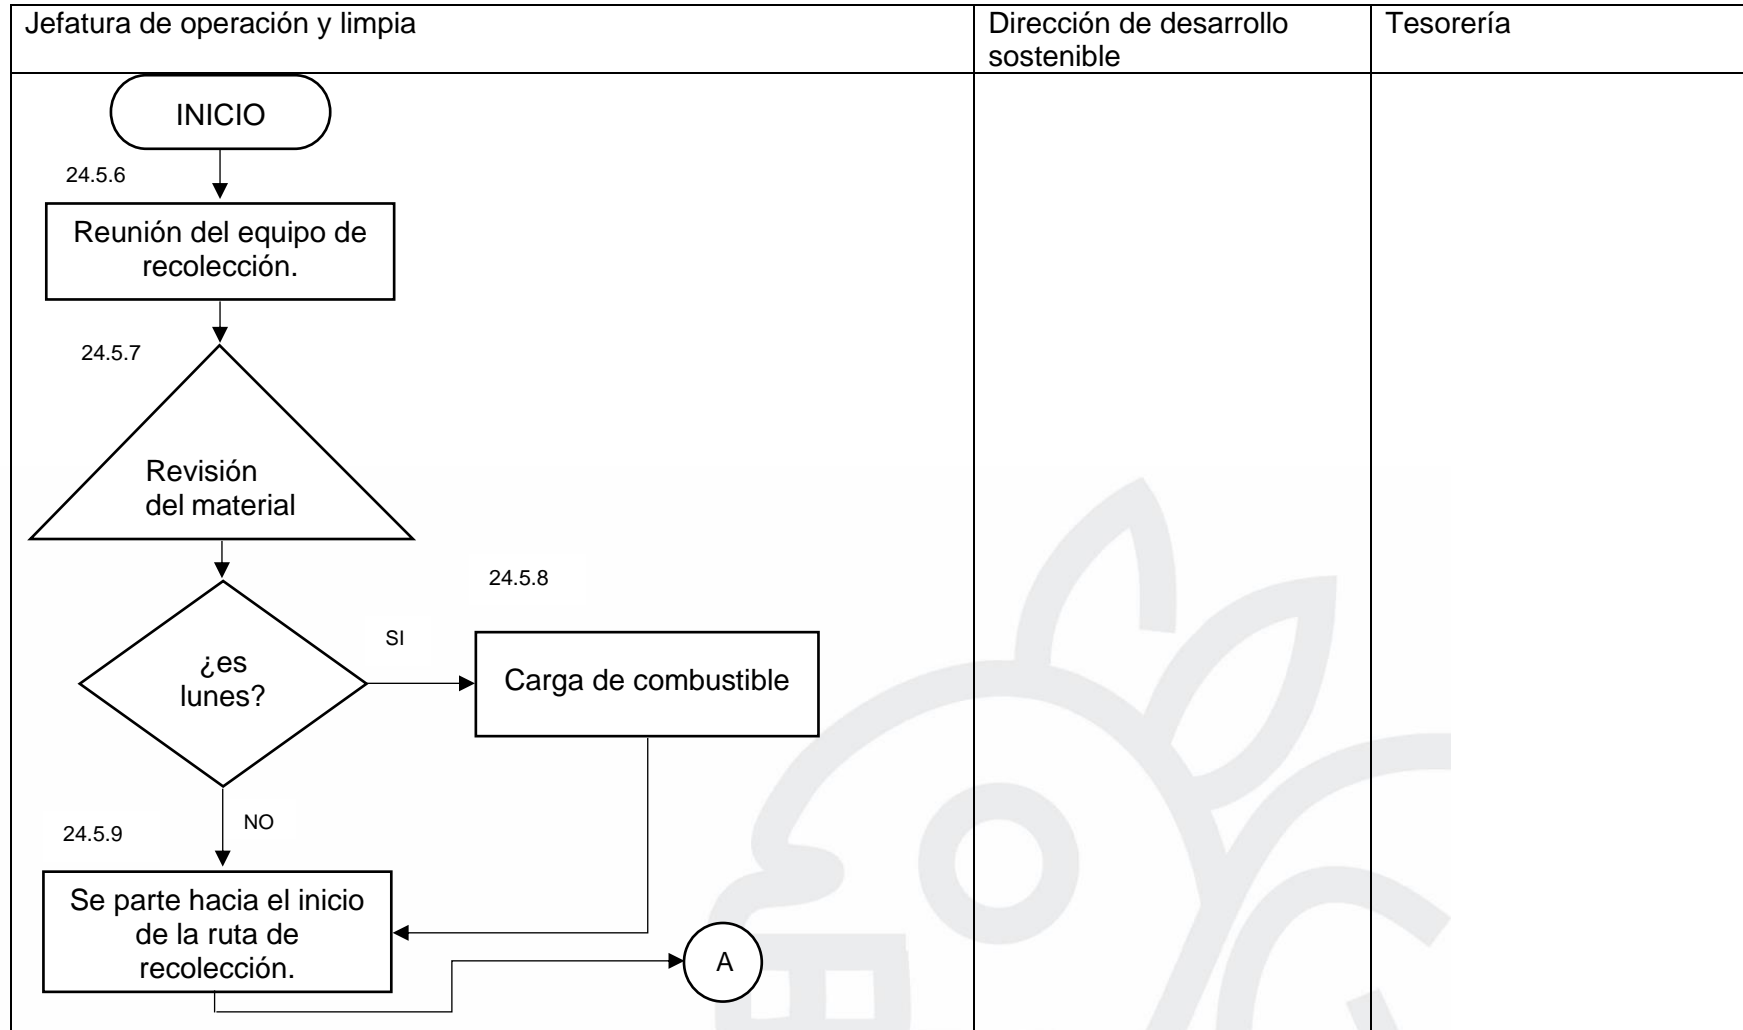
| Jefatura de operación y limpia | Dirección de desarrollo sostenible | Tesorería |
|---|---|---|
| INICIO 24.5.6 Reunión del equipo de recolección. 24.5.7 Revisión del material 24.5.8 ¿es lunes? SI Carga de combustible NO 24.5.9 Se parte hacia el inicio de la ruta de recolección. A | | |